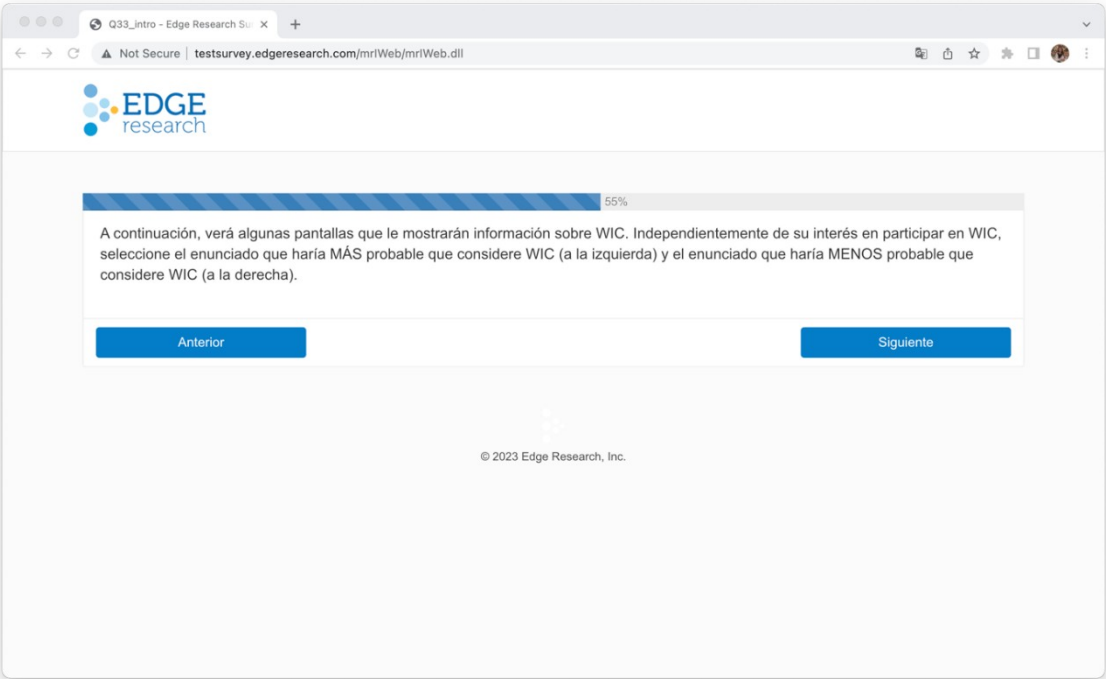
Q33_intro - Edge Research Su

Not Secure | testsurvey.edgeresearch.com/mrIWeb/mrIWeb.dll

EDGE research

55%

A continuación, verá algunas pantallas que le mostrarán información sobre WIC. Independientemente de su interés en participar en WIC, seleccione el enunciado que haría MÁS probable que considere WIC (a la izquierda) y el enunciado que haría MENOS probable que considere WIC (a la derecha).

Anterior

Siguiente

© 2023 Edge Research, Inc.